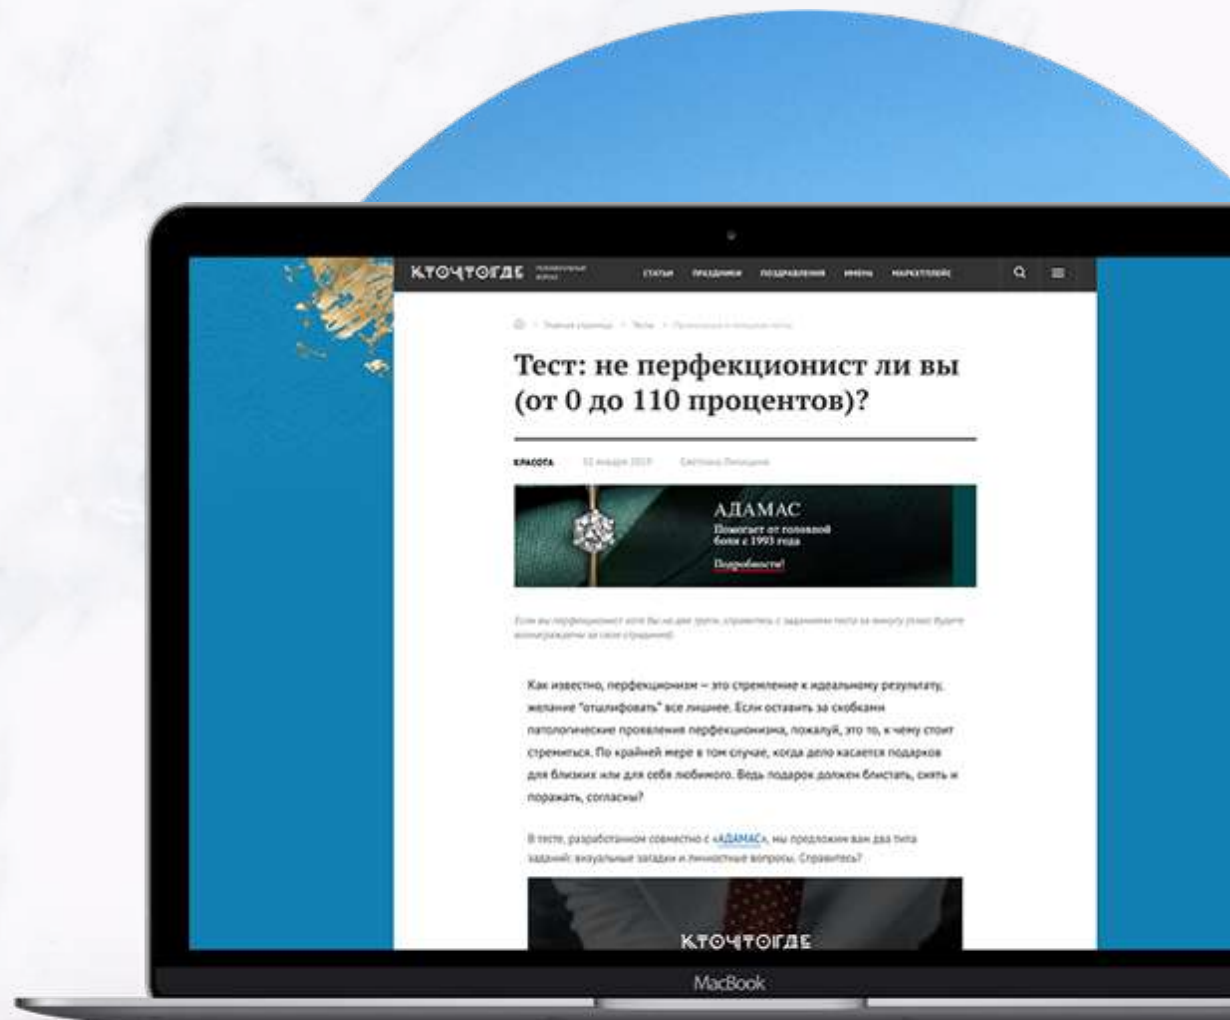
КТОЧТОГДЕ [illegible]

СТАТЬИ ПРАЗДНИКИ ПОЗДРАВЛЕНИЯ ИМЕНА МАРКЕТПЛЕЙС

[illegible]

Тест: не перфекционист ли вы (от 0 до 110 процентов)?

КРАСОТА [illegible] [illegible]

АДАМАС
Помогает от головной боли с 1993 года
Подробности!

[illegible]

Как известно, перфекционизм — это стремление к идеальному результату, желание "отшлифовать" все лишнее. Если оставить за скобками патологические проявления перфекционизма, пожалуй, это то, к чему стоит стремиться. По крайней мере в том случае, когда дело касается подарков для близких или для себя любимого. Ведь подарок должен блистать, сиять и поражать, согласны?

В тесте, разработанном совместно с «АДАМАС», мы предложим вам два типа заданий: визуальные загадки и личностные вопросы. Справитесь?

КТОЧТОГДЕ

MacBook